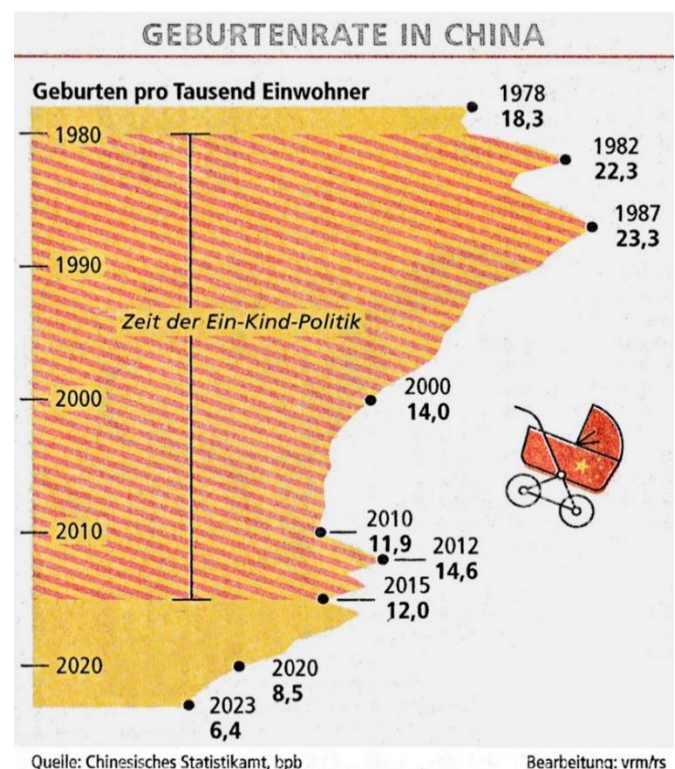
GEBURTENRATE IN CHINA

Geburten pro Tausend Einwohner

1978
18,3

1980

1982
22,3

1987
23,3

1990

Zeit der Ein-Kind-Politik

2000

2000
14,0

2010

2010
11,9

2012
14,6

2015
12,0

2020

2020
8,5

2023
6,4

Quelle: Chinesisches Statistikamt, bpb

Bearbeitung: vrm/rs